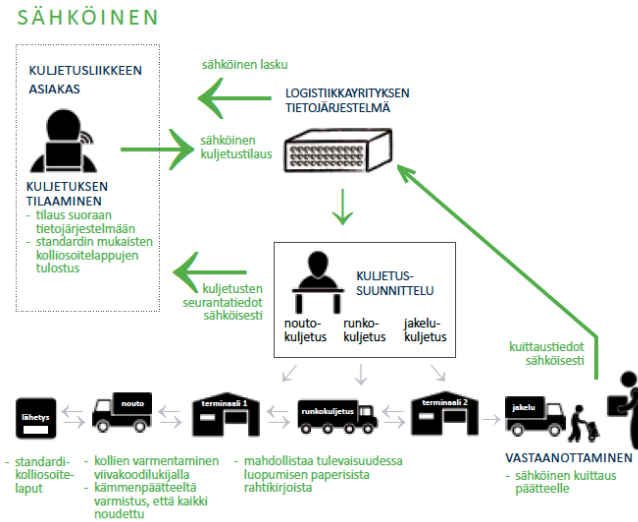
SÄHKÖINEN

KULJETUSLIIKKEEN ASIAKAS

sähköinen lasku

LOGISTIIKKAYRITYKSEN TIETOJÄRJESTELMÄ

sähköinen kuljetustilaus

KULJETUKSEN TILAAMINEN
- tilaus suoraan tietojärjestelmään
- standardin mukaisten kolliosoitelappujen tulostus

kuljetusten seurantatiedot sähköisesti

KULJETUS-SUUNNITTELU

nouto-kuljetus

runko-kuljetus

jakelu-kuljetus

kuittaustiedot sähköisesti

lähetys

nouto

terminaali 1

runkokuljetus

terminaali 2

jakelu

- standardi-kolliosoite-laput

- kollien varmentaminen viivakoodilukijalla
- kämmenpäätteeltä varmistus, että kaikki noudettu

- mahdollistaa tulevaisuudessa luopumisen paperisista rahtikirjoista

VASTAANOTTAMINEN
- sähköinen kuittaus päätteelle